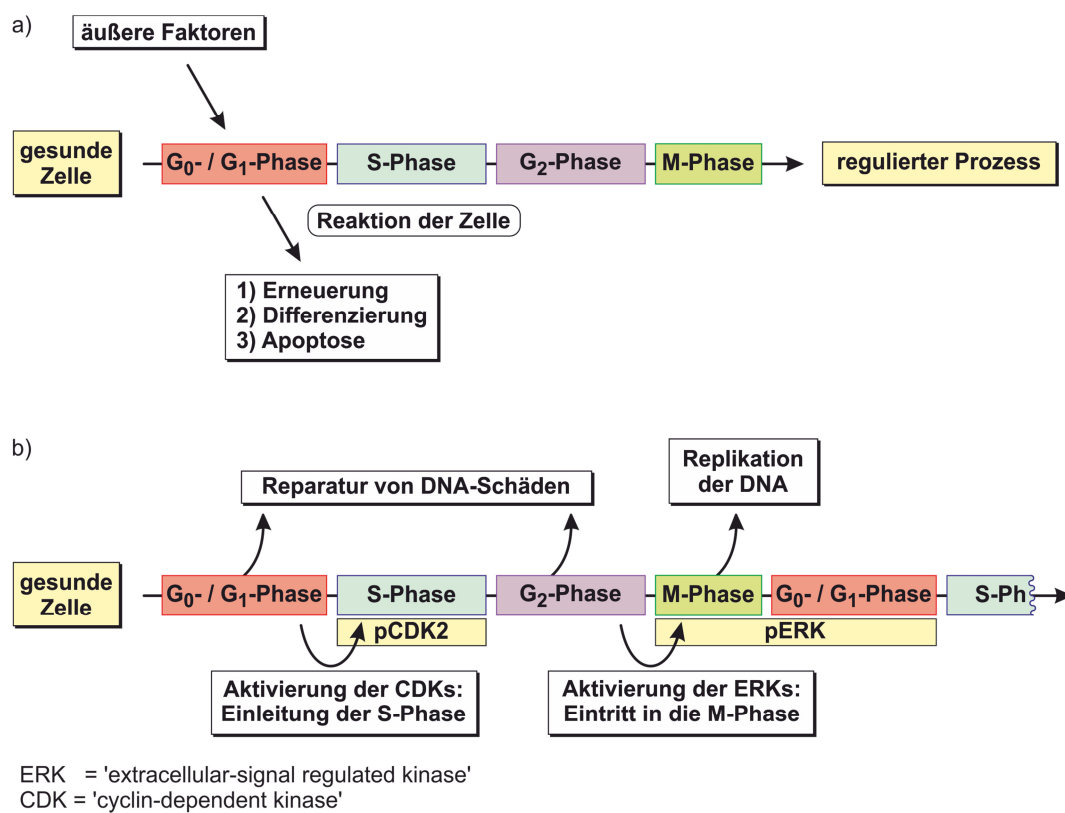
a)

äußere Faktoren

gesunde Zelle

$G_0$- / $G_1$-Phase

S-Phase

$G_2$-Phase

M-Phase

regulierter Prozess

Reaktion der Zelle

1) Erneuerung
2) Differenzierung
3) Apoptose

b)

Reparatur von DNA-Schäden

Replikation der DNA

gesunde Zelle

$G_0$- / $G_1$-Phase

S-Phase

$G_2$-Phase

M-Phase

$G_0$- / $G_1$-Phase

S-Ph

pCDK2

pERK

Aktivierung der CDKs: Einleitung der S-Phase

Aktivierung der ERKs: Eintritt in die M-Phase

ERK = 'extracellular-signal regulated kinase'
CDK = 'cyclin-dependent kinase'